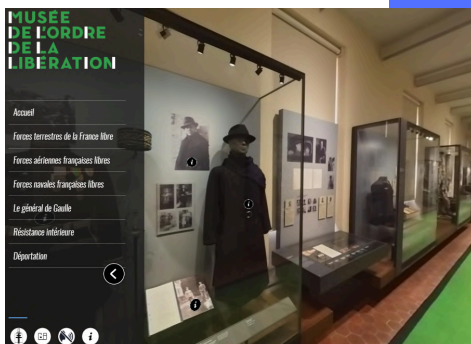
MUSÉE DE L'ORDRE DE LA LIBÉRATION

Accueil

Forces terrestres de la France libre

Forces aériennes françaises libres

Forces navales françaises libres

Le général de Gaulle

Résistance intérieure

Déportation